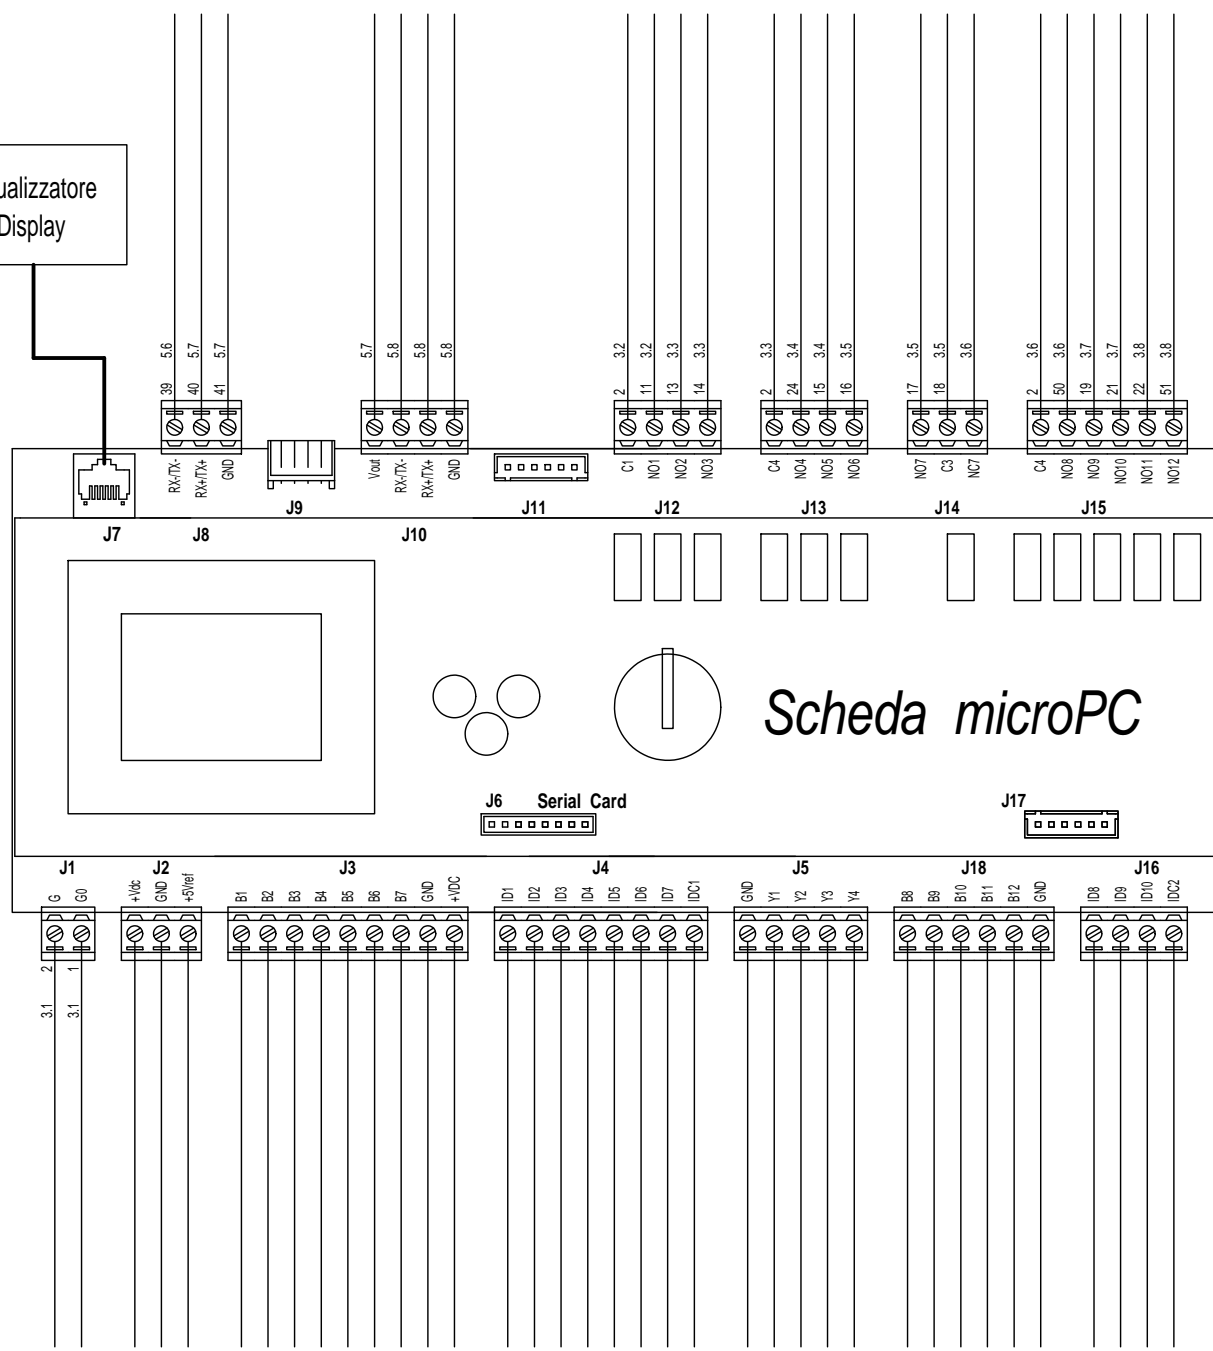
ualizzatore
Display

5.6 5.7 5.7
39 40 41
RX-/TX- RX+/TX+ GND

5.7 5.8 5.8 5.8
Vout RX-/TX- RX+/TX+ GND

3.2 3.2 3.3 3.3
2 11 13 14
C1 NO1 NO2 NO3

3.3 3.4 3.4 3.5
2 24 15 16
C4 NO4 NO5 NO6

3.5 3.5 3.6
17 18 3
NO7 C3 NC7

3.6 3.6 3.7 3.7 3.8 3.8
2 50 19 21 22 51
C4 NO8 NO9 NO10 NO11 NO12

J9 J11 J12 J13 J14 J15
J7 J8 J10

Scheda microPC

J6 Serial Card
J17

J1 J2 J3 J4 J5 J18 J16
G G0
+Vdc GND +5Vref
B1 B2 B3 B4 B5 B6 B7 GND +VDC
ID1 ID2 ID3 ID4 ID5 ID6 ID7 IDC1
GND Y1 Y2 Y3 Y4
B8 B9 B10 B11 B12 GND
ID8 ID9 ID10 IDC2

2 1
3.1 3.1